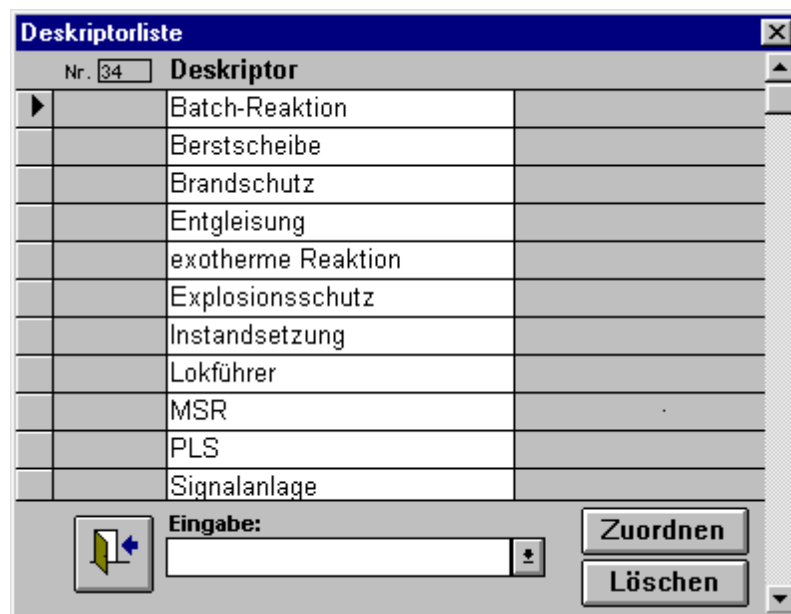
Deskriptorliste

Nr. 34 Deskriptor

| Deskriptor |
|---|
| Batch-Reaktion |
| Berstscheibe |
| Brandschutz |
| Entgleisung |
| exotherme Reaktion |
| Explosionsschutz |
| Instandsetzung |
| Lokführer |
| MSR |
| PLS |
| Signalanlage |

Eingabe:

Zuordnen

Löschen